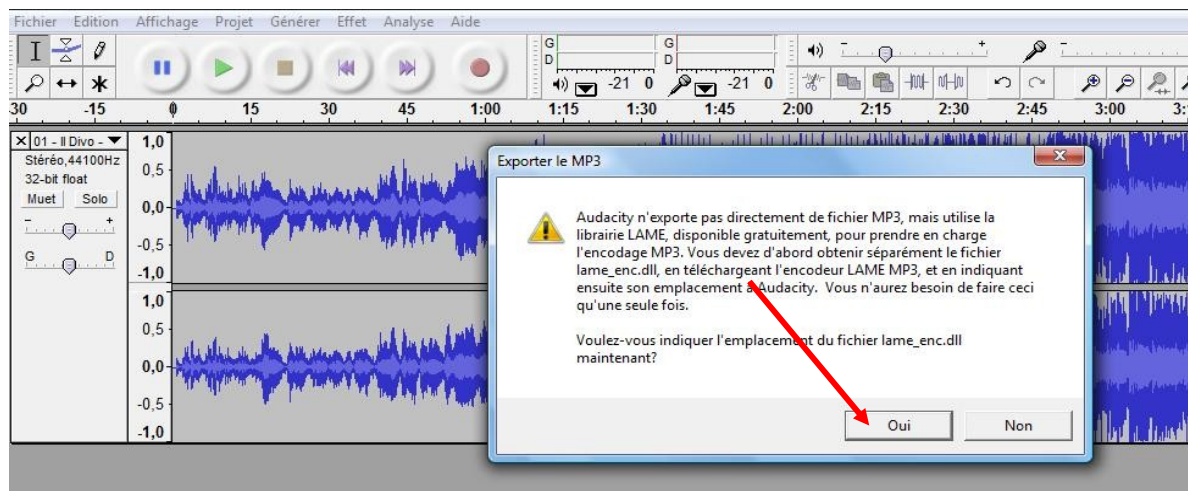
Fichier Edition Affichage Projet Générer Effet Analyse Aide

G
D
G
D

-21 0 -21 0

30 -15 0 15 30 45 1:00 1:15 1:30 1:45 2:00 2:15 2:30 2:45 3:00 3:

01 - Il Divo -
Stéréo,44100Hz
32-bit float
Muet Solo
G D

1,0
0,5
0,0
-0,5
-1,0
1,0
0,5
0,0
-0,5
-1,0

Exporter le MP3

Audacity n'exporte pas directement de fichier MP3, mais utilise la librairie LAME, disponible gratuitement, pour prendre en charge l'encodage MP3. Vous devez d'abord obtenir séparément le fichier lame_enc.dll, en téléchargeant l'encodeur LAME MP3, et en indiquant ensuite son emplacement à Audacity. Vous n'aurez besoin de faire ceci qu'une seule fois.

Voulez-vous indiquer l'emplacement du fichier lame_enc.dll maintenant?

Oui Non